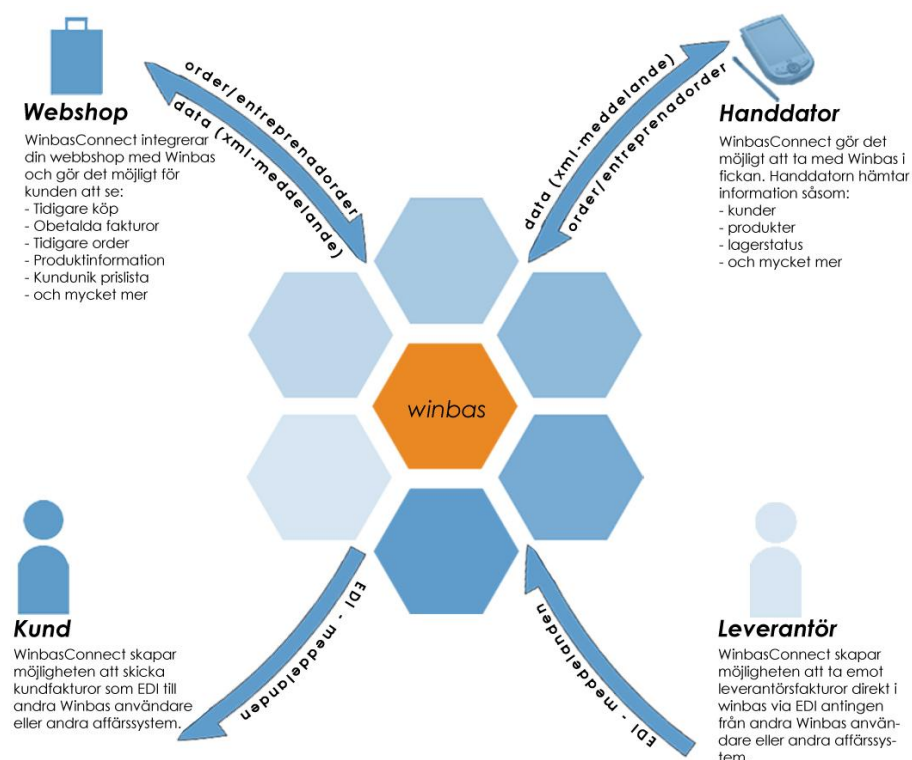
Webshop

WinbasConnect integrerar din webbshop med Winbas och gör det möjligt för kunden att se:
- Tidigare köp
- Obetalda fakturor
- Tidigare order
- Produktinformation
- Kundunik prislista
- och mycket mer

order/entreprenadorder

data (xml-meddelande)

data (xml-meddelande)

order/entreprenadorder

Handdator

WinbasConnect gör det möjligt att ta med Winbas i fickan. Handdatorn hämtar information såsom:
- kunder
- produkter
- lagerstatus
- och mycket mer

winbas

EDI - meddelanden

EDI - meddelanden

Kund

WinbasConnect skapar möjligheten att skicka kundfakturor som EDI till andra Winbas användare eller andra affärssystem.

Leverantör

WinbasConnect skapar möjligheten att ta emot leverantörsfakturor direkt i winbas via EDI antingen från andra Winbas användare eller andra affärssystem